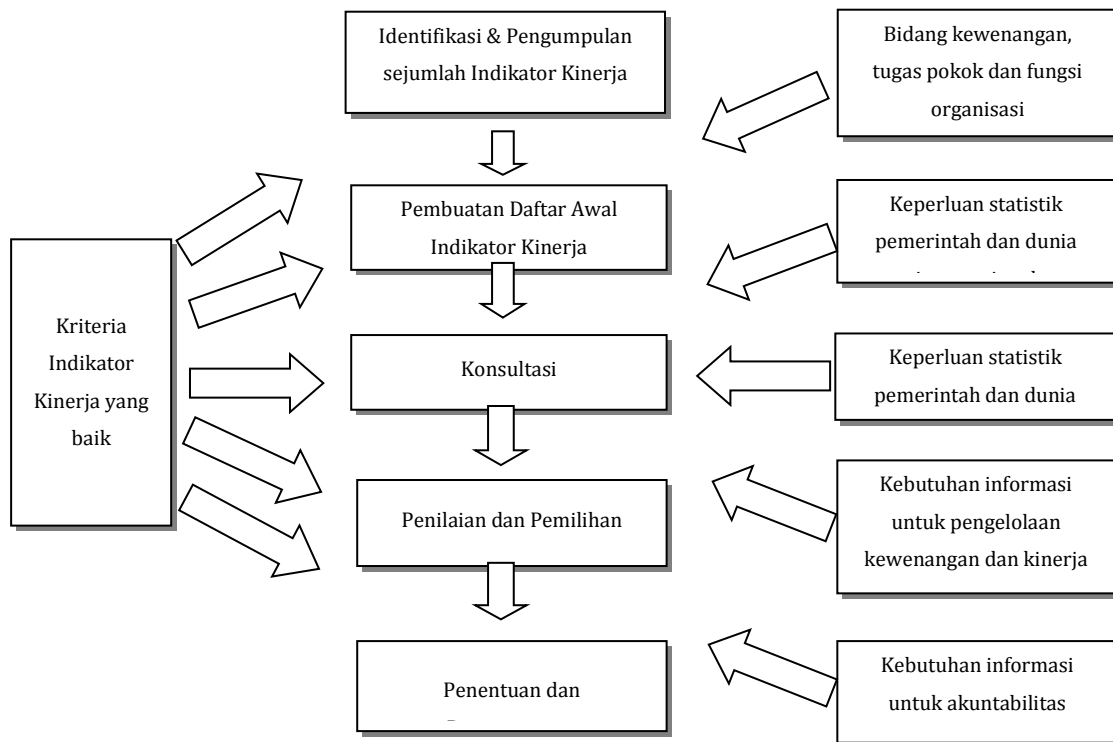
Identifikasi & Pengumpulan sejumlah Indikator Kinerja

Bidang kewenangan, tugas pokok dan fungsi organisasi

Pembuatan Daftar Awal Indikator Kinerja

Keperluan statistik pemerintah dan dunia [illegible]

Kriteria Indikator Kinerja yang baik

Konsultasi

Keperluan statistik pemerintah dan dunia

Penilaian dan Pemilihan

Kebutuhan informasi untuk pengelolaan kewenangan dan kinerja

Penentuan dan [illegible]

Kebutuhan informasi untuk akuntabilitas